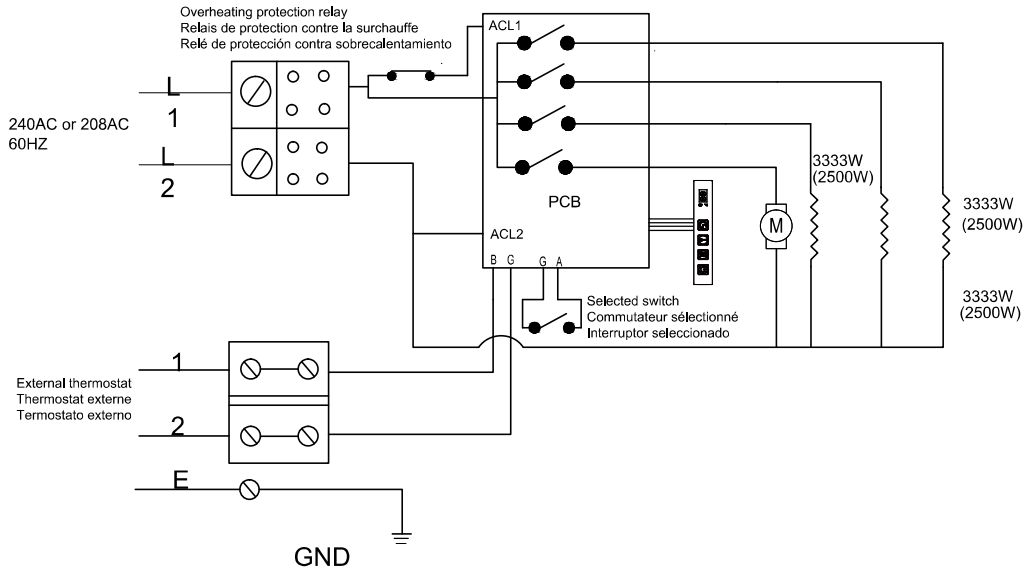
Overheating protection relay
Relais de protection contre la surchauffe
Relé de protección contra sobrecalentamiento

ACL1

L
1

240AC or 208AC
60HZ

L
2

PCB

M

3333W
(2500W)

3333W
(2500W)

3333W
(2500W)

ACL2

B G G A

Selected switch
Commutateur sélectionné
Interruptor seleccionado

1

External thermostat
Thermostat externe
Termostato externo

2

E

GND